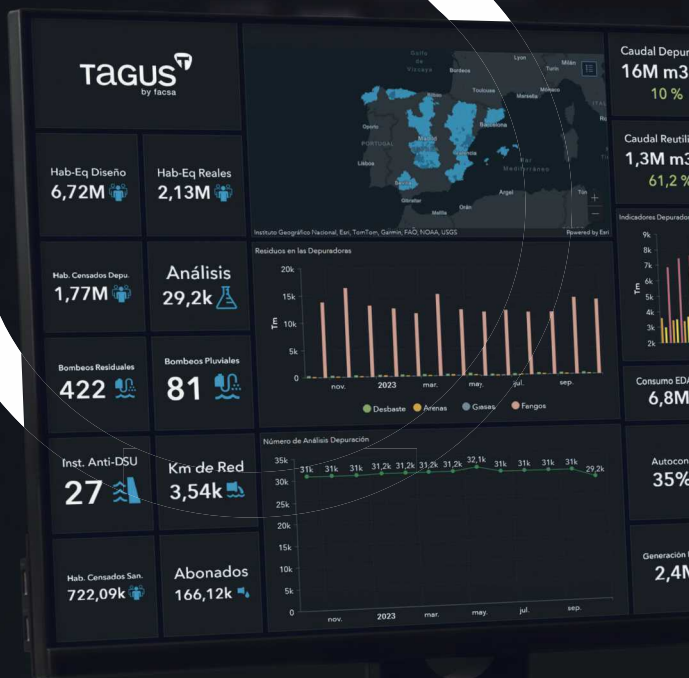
TAGUS
by facsa

Hab-Eq Diseño
6,72M

Hab-Eq Reales
2,13M

Hab. Censados Depu.
1,77M

Análisis
29,2k

Bombeos Residuales
422

Bombeos Pluviales
81

Inst. Anti-DSU
27

Km de Red
3,54k

Hab. Censados San.
722,09k

Abonados
166,12k

Golfo de Vizcaya
Burdeos
Lyon
Milán
Turín
Toulouse
Mónaco
Oporto
PORTUGAL
Madrid
Barcelona
Lisboa
ESPAÑA
Mar Mediterráneo
Sevilla
Gibraltar
Argel
Orán
Melilla
Tún
Instituto Geográfico Nacional, Esri, TomTom, Garmin, FAO, NOAA, USGS
Powered by Esri

Residuos en las Depuradoras
20k
15k
10k
5k
0
Tm
nov.
2023
mar.
may.
jul.
sep.
Desbaste
Arenas
Grasas
Fangos

Número de Análisis Depuración
35k
30k
25k
20k
15k
10k
5k
0
31k 31k 31k 31,2k 31,2k 31,2k 31,2k 32,1k 31k 31k 31k 29,2k
nov.
2023
mar.
may.
jul.
sep.

Caudal Depur
16M m3
10 %

Caudal Reutili
1,3M m3
61,2 %

Indicadores Depurad
9k
8k
7k
6k
5k
4k
3k
2k
Tm

Consumo EDA
6,8M

Autocon
35%

Generación
2,4M